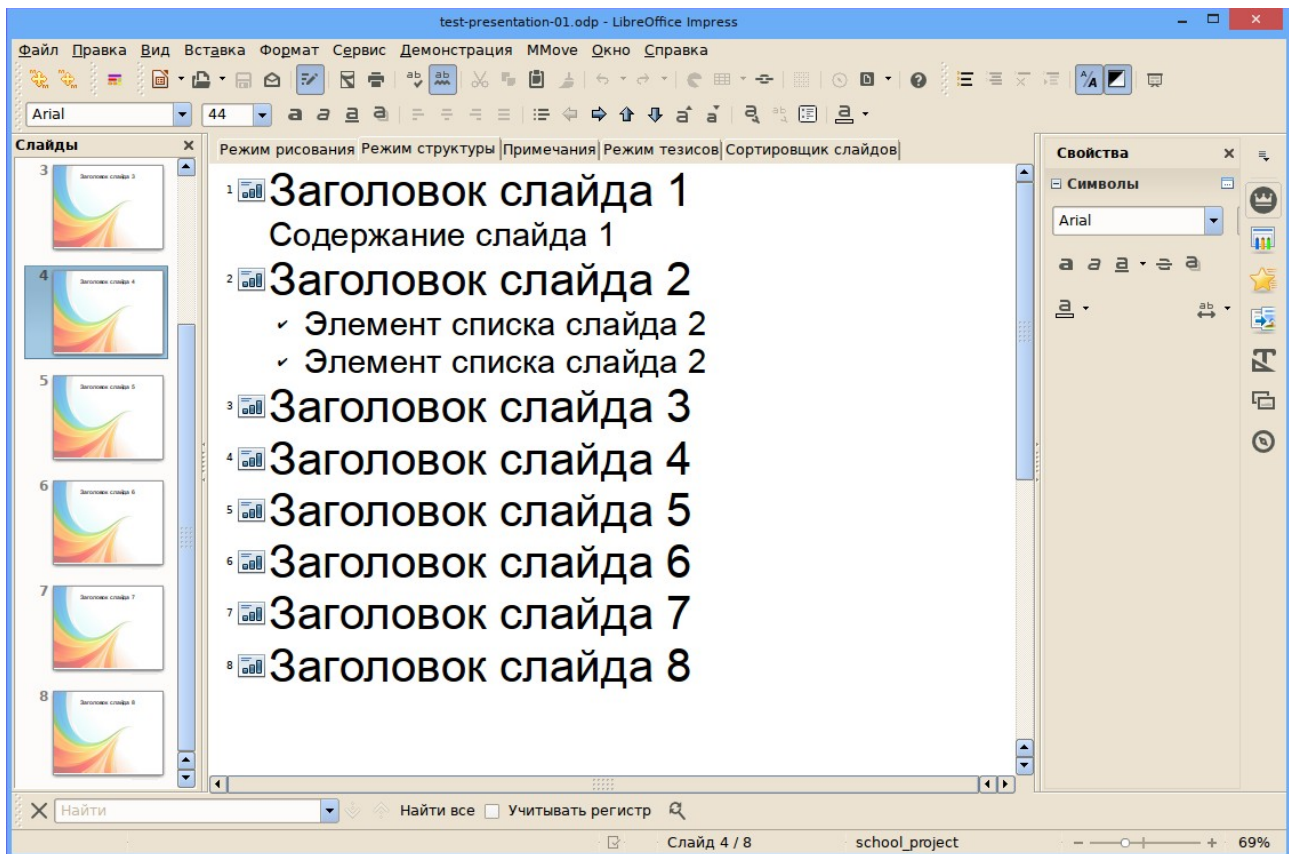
test-presentation-01.odp - LibreOffice Impress

Файл Правка Вид Вставка Формат Сервис Демонстрация MMove Окно Справка

Arial
44

Слайды

3
Заголовок слайда 3
4
Заголовок слайда 4
5
Заголовок слайда 5
6
Заголовок слайда 6
7
Заголовок слайда 7
8
Заголовок слайда 8

Режим рисования | Режим структуры | Примечания | Режим тезисов | Сортировщик слайдов

1 Заголовок слайда 1
Содержание слайда 1
2 Заголовок слайда 2
Элемент списка слайда 2
Элемент списка слайда 2
3 Заголовок слайда 3
4 Заголовок слайда 4
5 Заголовок слайда 5
6 Заголовок слайда 6
7 Заголовок слайда 7
8 Заголовок слайда 8

Свойства
Символы
Arial

Найти
Найти все
Учитывать регистр

Слайд 4 / 8
school_project
69%